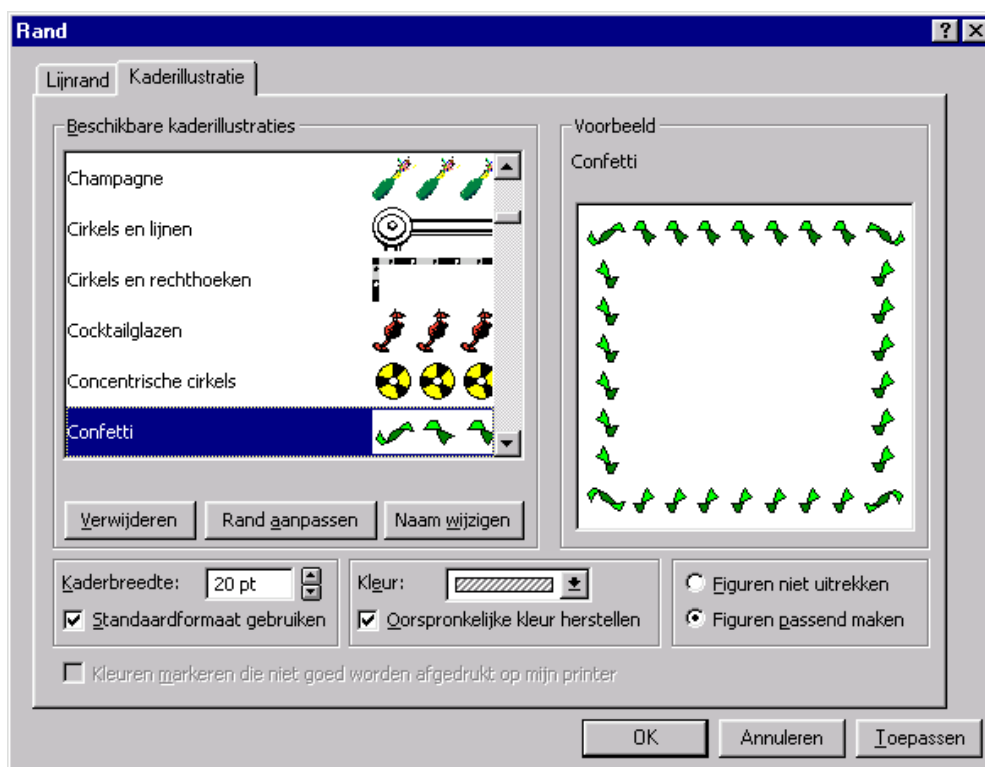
Rand

?

Lijnrand

Kaderillustratie

Beschikbare kaderillustraties

Champagne

Cirkels en lijnen

Cirkels en rechthoeken

Cocktailglazen

Concentrische cirkels

Confetti

Verwijderen

Rand aanpassen

Naam wijzigen

Voorbeeld

Confetti

Kaderbreedte: 20 pt

Standaardformaat gebruiken

Kleur:

Oorspronkelijke kleur herstellen

Figuren niet uitrekken

Figuren passend maken

Kleuren markeren die niet goed worden afgedrukt op mijn printer

OK

Annuleren

Toepassen